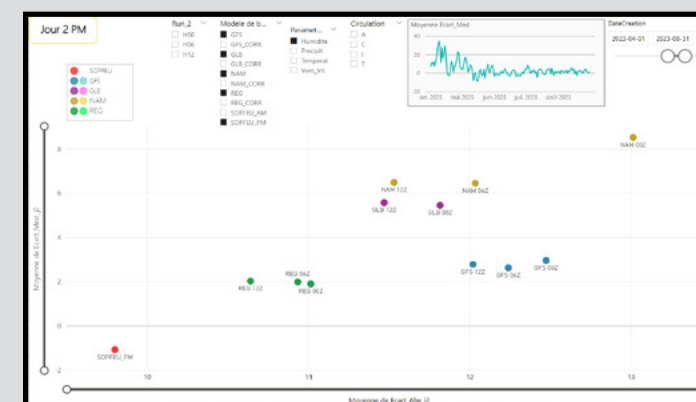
Jour 2 PM

Run_2
H00
H06
H12

Modele de b...
GFS
GFS_CORR
GLB
GLB_CORR
NAM
NAM_CORR
REG
REG_CORR
SOPFEU_AM
SOPFEU_PM

Paramet...
Humidite
Precipit
Temperat
Vent_Vit

Circulation
A
C
L
T

Moyenne Ecart_Med
40
20
0
avr. 2023
mai 2023
juin 2023
juil. 2023
août 2023

DateCreation
2022-04-01
2023-09-31

SOPFEU
GFS
GLB
NAM
REG

8
6
4
2
0
-2

Moyenne de Ecart_Med_J2

NAM 00Z
NAM 12Z
NAM 06Z
GLB 12Z
GLB 00Z
GFS 12Z
GFS 06Z
GFS 00Z
REG 12Z
REG 06Z
REG 00Z
SOPFEU_PM

10
11
12
13

Moyenne de Ecart_Abs_J2